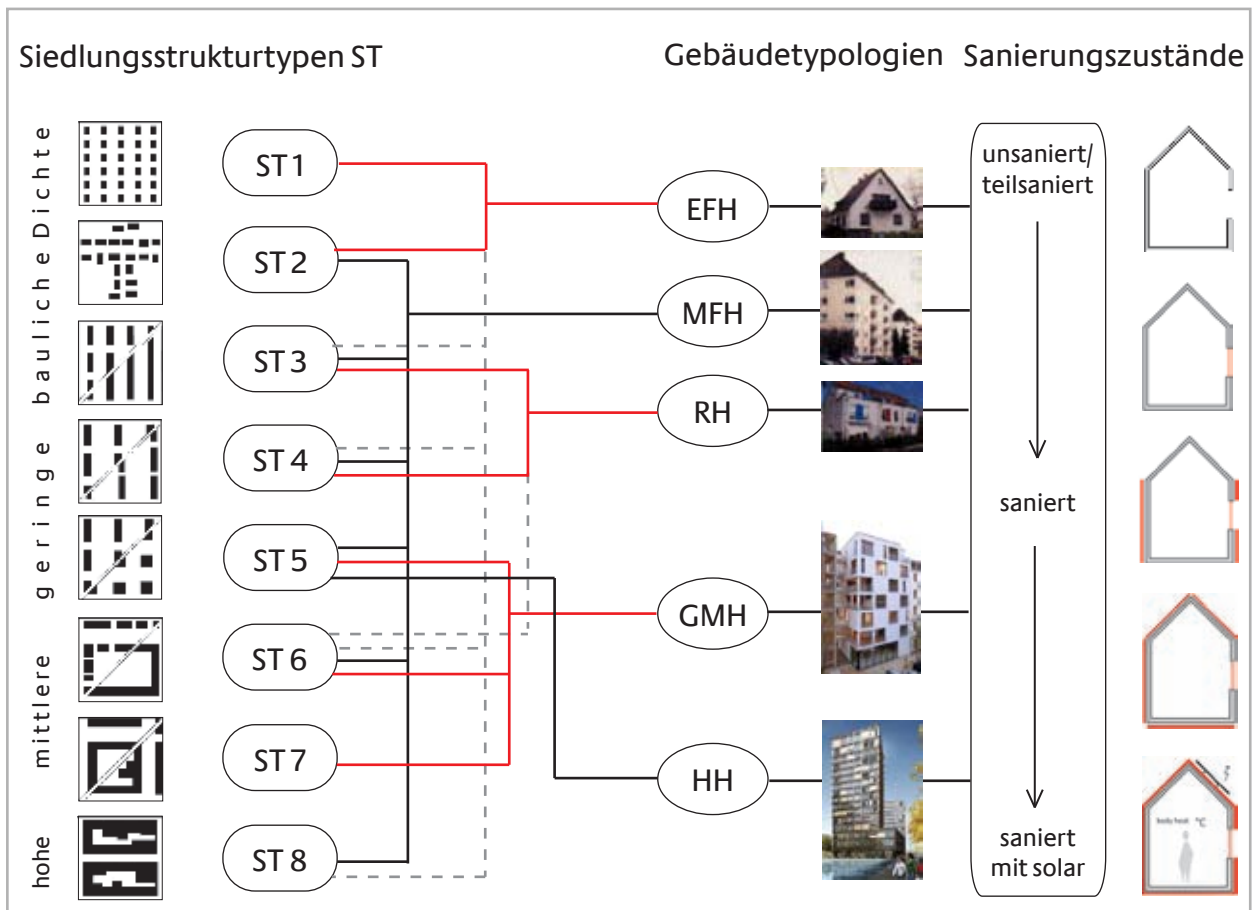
Siedlungsstrukturtypen ST

Gebäudetypologien

Sanierungszustände

hohe mittlere geringe bauliche Dichte

ST 1
ST 2
ST 3
ST 4
ST 5
ST 6
ST 7
ST 8

EFH
MFH
RH
GMH
HH

unsaniert/ teilsaniert

saniert

saniert mit solar

body heat °C